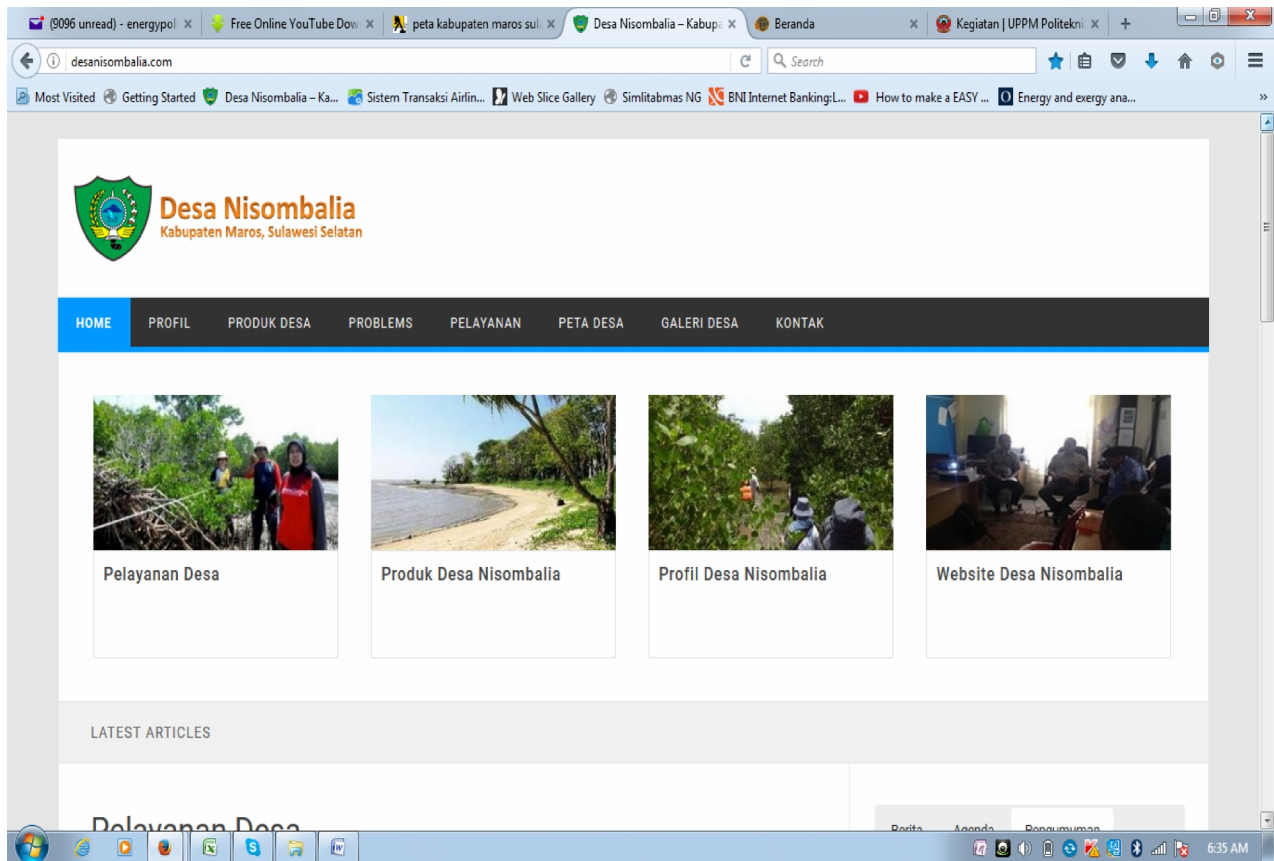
(9096 unread) - energypol × | Free Online YouTube Dow × | peta kabupaten maros sul × | Desa Nisombalia – Kabupa × | Beranda × | Kegiatan | UPPM Politekni × | +

desanisombalia.com

Search

Most Visited | Getting Started | Desa Nisombalia – Ka... | Sistem Transaksi Airlin... | Web Slice Gallery | Simlitabmas NG | BNI Internet Banking:L... | How to make a EASY ... | Energy and exergy ana...

Desa Nisombalia
Kabupaten Maros, Sulawesi Selatan

HOME | PROFIL | PRODUK DESA | PROBLEMS | PELAYANAN | PETA DESA | GALERI DESA | KONTAK

Pelayanan Desa

Produk Desa Nisombalia

Profil Desa Nisombalia

Website Desa Nisombalia

LATEST ARTICLES

Pelayanan Desa

Berita | Agenda | Pengumuman

6:35 AM